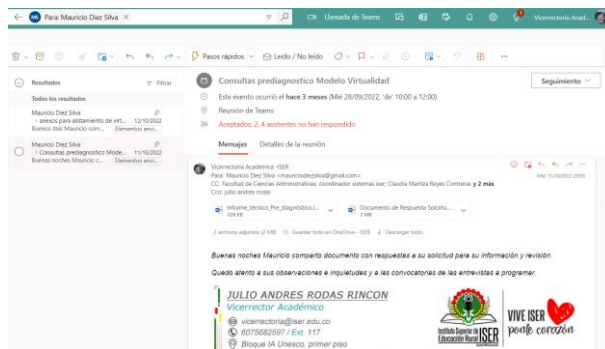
MS Para: Mauricio Diez Silva ×

Llamada de Teams

Vicerrectoria Acad...

Pasos rápidos · Leído / No leído

Resultados

Filtrar

Todos los resultados

Mauricio Diez Silva
anexos para alistamiento de virt... 12/10/2022
Buenos días Mauricio com... Elementos envi...

Mauricio Diez Silva
Consultas prediagnostico Mode... 11/10/2022
Buenas noches Mauricio c... Elementos envi...

Consultas prediagnostico Modelo Virtualidad

Seguimiento

Este evento ocurrió el hace 3 meses (Mié 28/09/2022, 'de' 10:00 a 12:00)

Reunión de Teams

Aceptados: 2, 4 asistentes no han respondido

Mensajes Detalles de la reunión

Vicerrectoría Académica -ISER
Para: Mauricio Diez Silva <mauriciodiezsilva@gmail.com>
CC: Facultad de Ciencias Administrativas; coordinador sistemas iser; Claudia Maritza Reyes Contreras y 2 más
Cco: julio andres rodas

Mar 11/10/2022 20:00

Informe_tecnico_Pre_diagnostico(... 328 KB

Documento de Respuesta Solicitu... 2 MB

2 archivos adjuntos (2 MB) Guardar todo en OneDrive - ISER Descargar todo

Buenas noches Mauricio comparto documento con respuestas a su solicitud para su información y revisión.

Quedo atento a sus observaciones e inquietudes y a las convocatorias de las entrevistas a programar.

JULIO ANDRES RODAS RINCON
Vicerrector Académico
vicerrectoria@iser.edu.co
6075682597 / Ext. 117
Bloque IA Unesco, primer piso

Instituto Superior de Educación Rural ISER

VIVE ISER ponle corazón